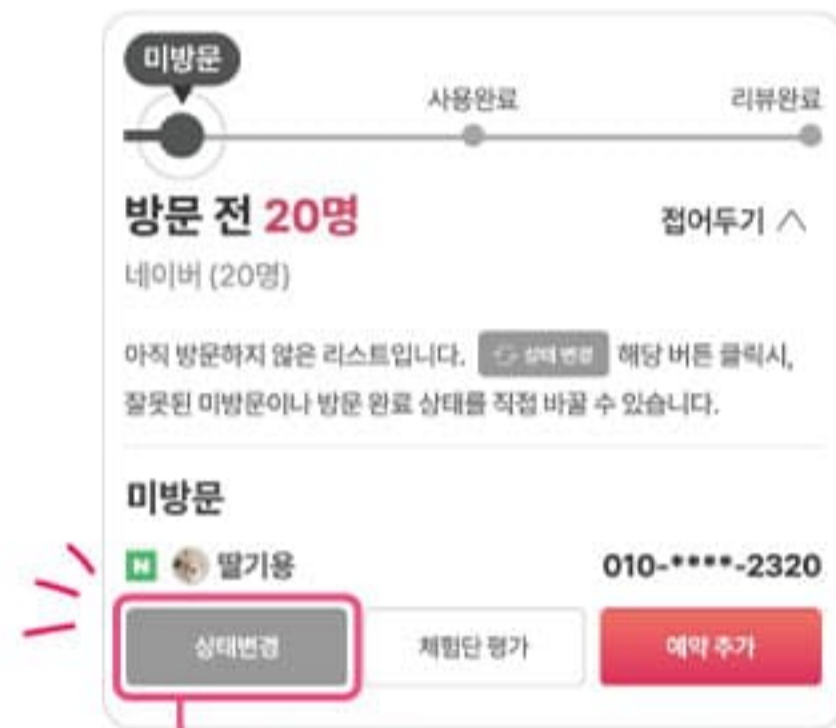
미방문

사용완료

리뷰완료

방문 전 20명

접어두기

네이버 (20명)

아직 방문하지 않은 리스트입니다. 상태 변경 해당 버튼 클릭시, 잘못된 미방문이나 방문 완료 상태를 직접 바꿀 수 있습니다.

미방문

N 딸기용

010-****-2320

상태변경

체험단 평가

예약 추가